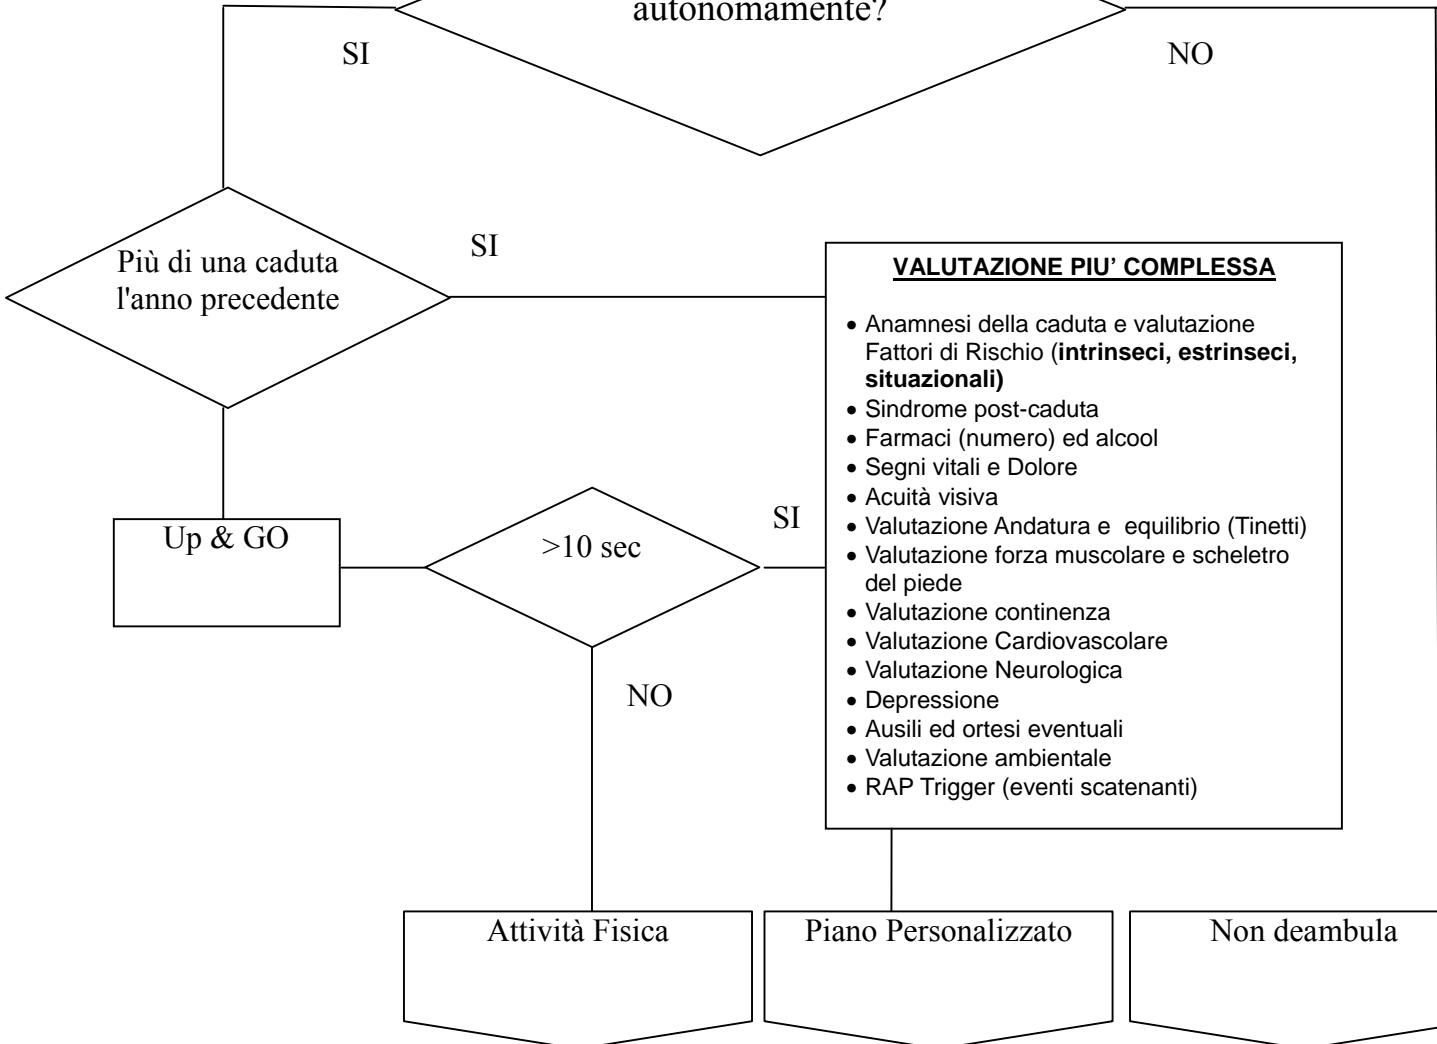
autonomamente?

SI

NO

Più di una caduta l'anno precedente

SI

VALUTAZIONE PIU' COMPLESSA

- Anamnesi della caduta e valutazione Fattori di Rischio (**intrinseci, estrinseci, situazionali)**
- Sindrome post-caduta
- Farmaci (numero) ed alcool
- Segni vitali e Dolore
- Acuità visiva
- Valutazione Andatura e equilibrio (Tinetti)
- Valutazione forza muscolare e scheletro del piede
- Valutazione continenza
- Valutazione Cardiovascolare
- Valutazione Neurologica
- Depressione
- Ausili ed ortesi eventuali
- Valutazione ambientale
- RAP Trigger (eventi scatenanti)

Up & GO

>10 sec

SI

NO

Attività Fisica

Piano Personalizzato

Non deambula